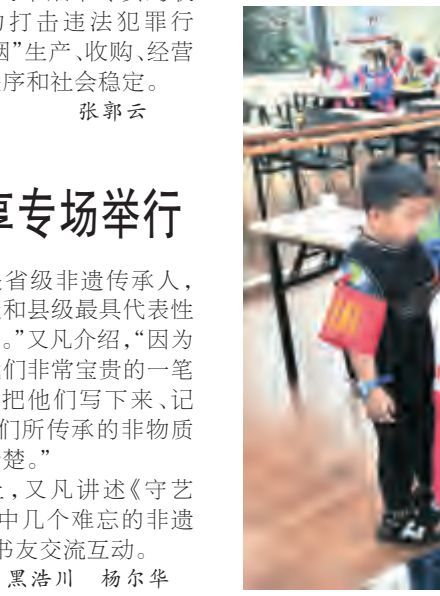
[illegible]力打击违法犯罪行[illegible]烟"生产、收购、经营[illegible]序和社会稳定。

张郭云

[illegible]享专场举行

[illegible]省级非遗传承人，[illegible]和县级最具代表性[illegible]。"又凡介绍，"因为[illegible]们非常宝贵的一笔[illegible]把他们写下来、记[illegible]们所传承的非物质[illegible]楚。"

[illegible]上，又凡讲述《守艺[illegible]中几个难忘的非遗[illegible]书友交流互动。

黑浩川　杨尔华